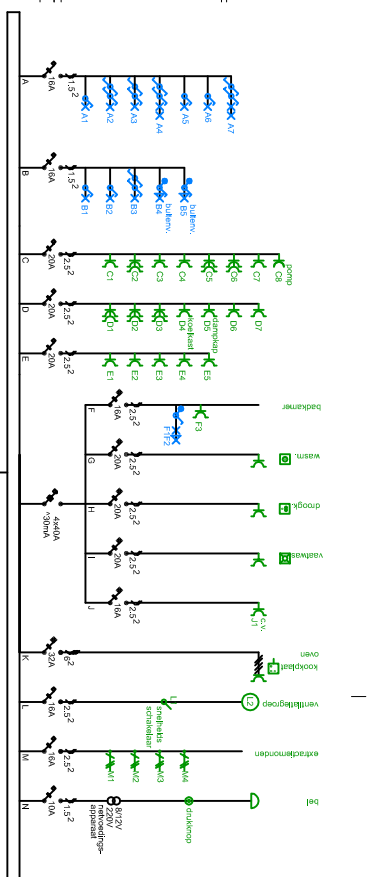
A
16A
$1,5^2$
A1
A2
A3
A4
A5
A6
A7

B
16A
$1,5^2$
B1
B2
B3
B4
buitenv.
B5
buitenv.

C
20A
$2,5^2$
C1
C2
C3
C4
C5
C6
C7
C8
pomp

D
20A
$2,5^2$
D1
D2
D3
D4
koelkast
D5
dampkap
D6
D7

E
20A
$2,5^2$
E1
E2
E3
E4
E5

4x40A
30mA

F
16A
$2,5^2$
F1/F2
F3
badkamer

G
20A
$2,5^2$
wasm.

H
20A
$2,5^2$
droogk.

I
20A
$2,5^2$
vaatwas

J
16A
$2,5^2$
J1
c.v.

K
32A
$6^2$
kookplaat
oven

L
16A
$2,5^2$
snelheids schakelaar
L2
ventilatiegroep

M
16A
$2,5^2$
M1
M2
M3
M4
extractiemotoren

N
10A
$1,5^2$
8/12V
220V
netvoedings-
apparaat
drukknop
bel